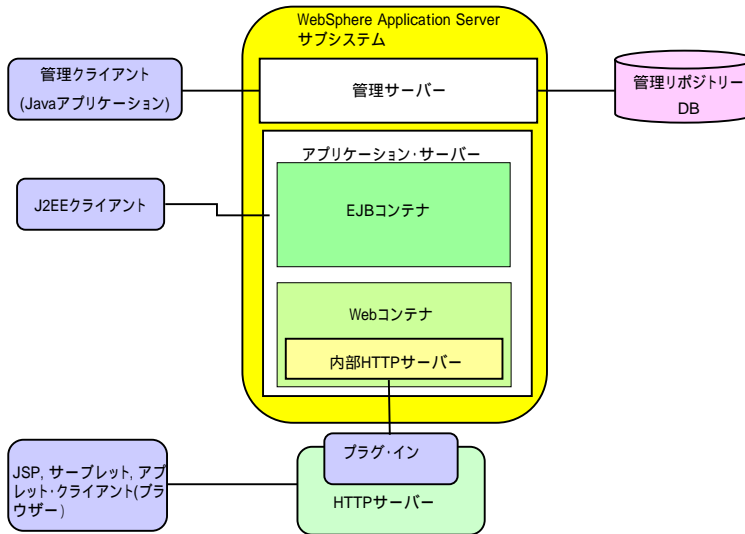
WebSphere Application Server
サブシステム

管理クライアント
(Javaアプリケーション)

管理サーバー

管理リポジトリー
DB

アプリケーション･サーバー

J2EEクライアント

EJBコンテナ

Webコンテナ

内部HTTPサーバー

プラグ･イン

JSP, サーブレット, アプレット･クライアント(ブラウザー)

HTTPサーバー